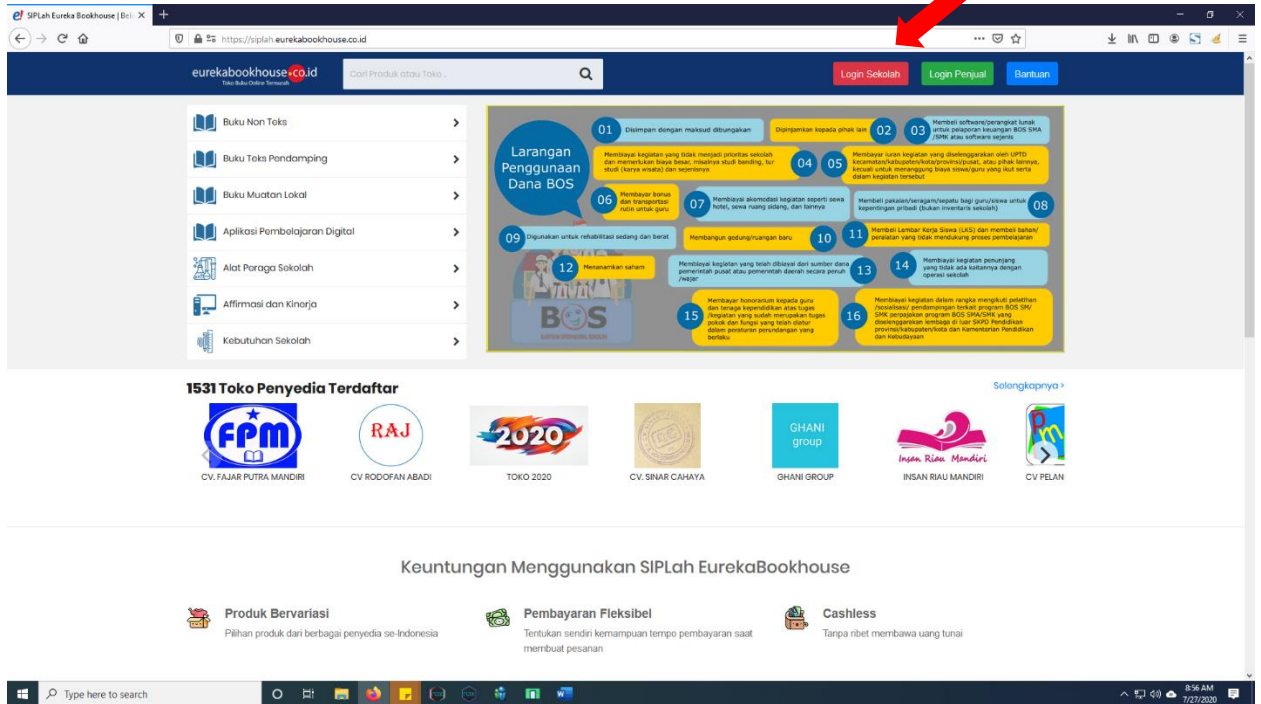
SIPLah Eureka Bookhouse | Bel ×

https://siplah.eurekabookhouse.co.id

eurekabookhouse.co.id
Toko Buku Online Termurah

Cari Produk atau Toko..

Login Sekolah Login Penjual Bantuan

Buku Non Teks
Buku Teks Pendamping
Buku Muatan Lokal
Aplikasi Pembelajaran Digital
Alat Peraga Sekolah
Affirmasi dan Kinerja
Kebutuhan Sekolah

Larangan Penggunaan Dana BOS

01 Disimpan dengan maksud dibungakan
02 Dipinjamkan kepada pihak lain
03 Membeli software/perangkat lunak untuk pelaporan keuangan BOS SMA /SMK atau software sejenis
04 Membiayai kegiatan yang tidak menjadi prioritas sekolah dan memerlukan biaya besar, misalnya studi banding, tur studi (karya wisata) dan sejenisnya
05 Membayar iuran kegiatan yang diselenggarakan oleh UPTD kecamatan/kabupaten/kota/provinsi/pusat, atau pihak lainnya, kecuali untuk menanggung biaya siswa/guru yang ikut serta dalam kegiatan tersebut
06 Membayar bonus dan transportasi rutin untuk guru
07 Membiayai akomodasi kegiatan seperti sewa hotel, sewa ruang sidang, dan lainnya
08 Membeli pakaian/seragam/sepatu bagi guru/siswa untuk kepentingan pribadi (bukan inventaris sekolah)
09 Digunakan untuk rehabilitasi sedang dan berat
10 Membangun gedung/ruangan baru
11 Membeli Lembar Kerja Siswa (LKS) dan membeli bahan/peralatan yang tidak mendukung proses pembelajaran
12 Menanamkan saham
13 Membiayai kegiatan yang telah dibiayai dari sumber dana pemerintah pusat atau pemerintah daerah secara penuh /wajar
14 Membiayai kegiatan penunjang yang tidak ada kaitannya dengan operasi sekolah
15 Membayar honorarium kepada guru dan tenaga kependidikan atas tugas /kegiatan yang sudah merupakan tugas pokok dan fungsi yang telah diatur dalam peraturan perundangan yang berlaku
16 Membiayai kegiatan dalam rangka mengikuti pelatihan /sosialisasi/ pendampingan terkait program BOS SM/SMK perpajakan program BOS SMA/SMK yang diselenggarakan lembaga di luar SKPD Pendidikan provinsi/kabupaten/kota dan Kementerian Pendidikan dan Kebudayaan

BOS

1531 Toko Penyedia Terdaftar
Selengkapnya >

FPM
CV. FAJAR PUTRA MANDIRI
RAJ
CV RODOFAN ABADI
2020
TOKO 2020
CV. SINAR CAHAYA
GHANI group
GHANI GROUP
Insan Riau Mandiri
INSAN RIAU MANDIRI
CV PELAN

Keuntungan Menggunakan SIPLah EurekaBookhouse

Produk Bervariasi
Pilihan produk dari berbagai penyedia se-Indonesia

Pembayaran Fleksibel
Tentukan sendiri kemampuan tempo pembayaran saat membuat pesanan

Cashless
Tanpa ribet membawa uang tunai

Type here to search
8:56 AM
7/27/2020